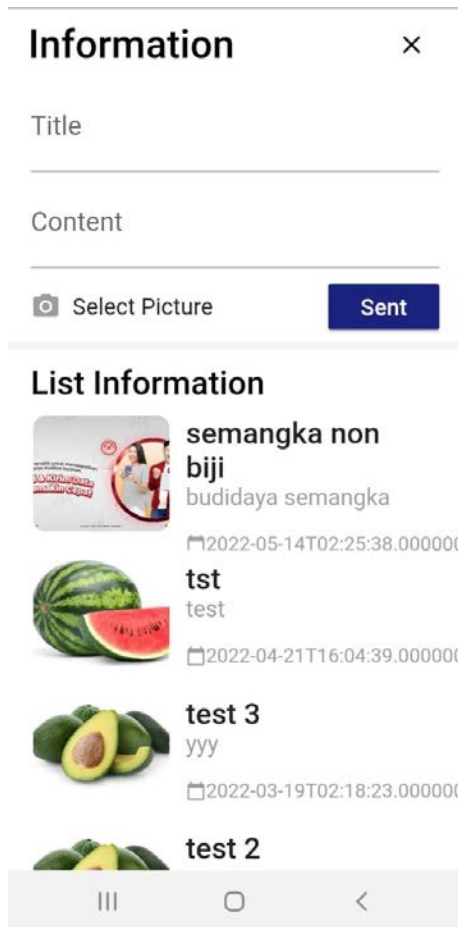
Information ×

Title

Content

Select Picture

Sent

List Information

semangka non biji
budidaya semangka

2022-05-14T02:25:38.00000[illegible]

tst
test

2022-04-21T16:04:39.00000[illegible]

test 3
yyy

2022-03-19T02:18:23.00000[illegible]

test 2